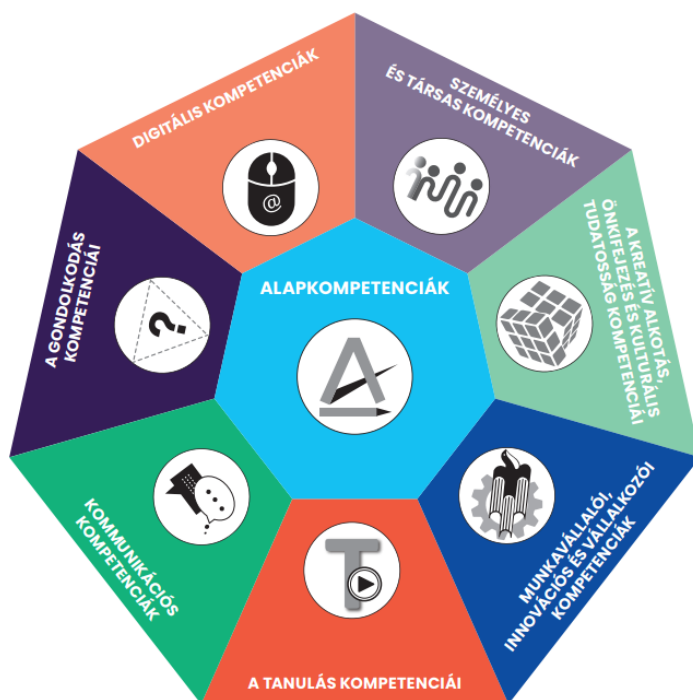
ALAPKOMPETENCIÁK

DIGITÁLIS KOMPETENCIÁK

SZEMÉLYES ÉS TÁRSAS KOMPETENCIÁK

A KREATÍV ALKOTÁS, ÖNKIFEJEZÉS ÉS KULTURÁLIS TUDATOSSÁG KOMPETENCIÁI

MUNKAVÁLLALÓI, INNOVÁCIÓS ÉS VÁLLALKOZÓI KOMPETENCIÁK

A TANULÁS KOMPETENCIÁI

KOMMUNIKÁCIÓS KOMPETENCIÁK

A GONDOLKODÁS KOMPETENCIÁI

@

?